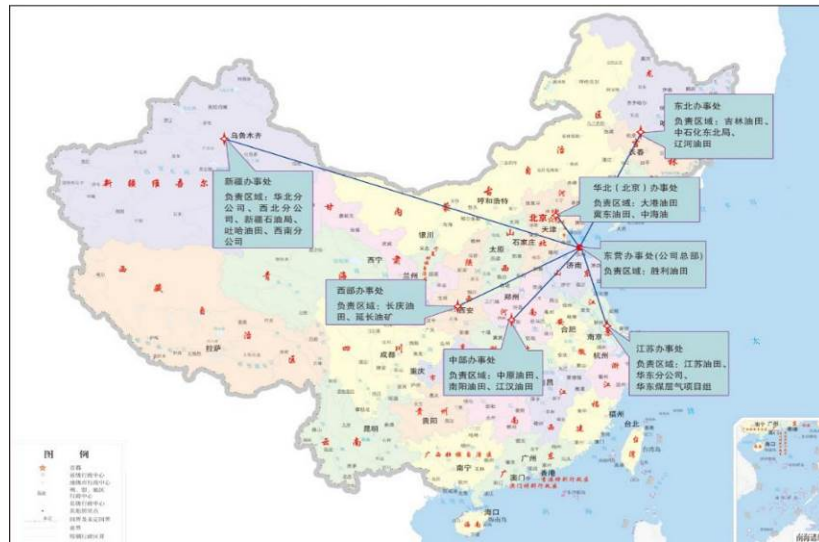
东北办事处
负责区域：吉林油田、中石化东北局、辽河油田

乌鲁木齐

新疆办事处
负责区域：华北分公司、西北分公司、新疆石油局、吐哈油田、西南分公司

华北（北京）办事处
负责区域：大港油田、冀东油田、中海油

东营办事处（公司总部）
负责区域：胜利油田

西部办事处
负责区域：长庆油田、延长油矿

中部办事处
负责区域：中原油田、南阳油田、江汉油田

江苏办事处
负责区域：江苏油田、华东分公司、华东煤层气项目组

新疆维吾尔自治区
西藏自治区
青海
甘肃
内蒙古自治区
呼和浩特
北京
石家庄
太原
银川
西宁
兰州
西安
郑州
济南
合肥
南京
杭州
武汉
长沙
重庆
成都
贵阳
昆明
南宁
广州
福州
台北
香港
澳门
海口
拉萨
长春

图例